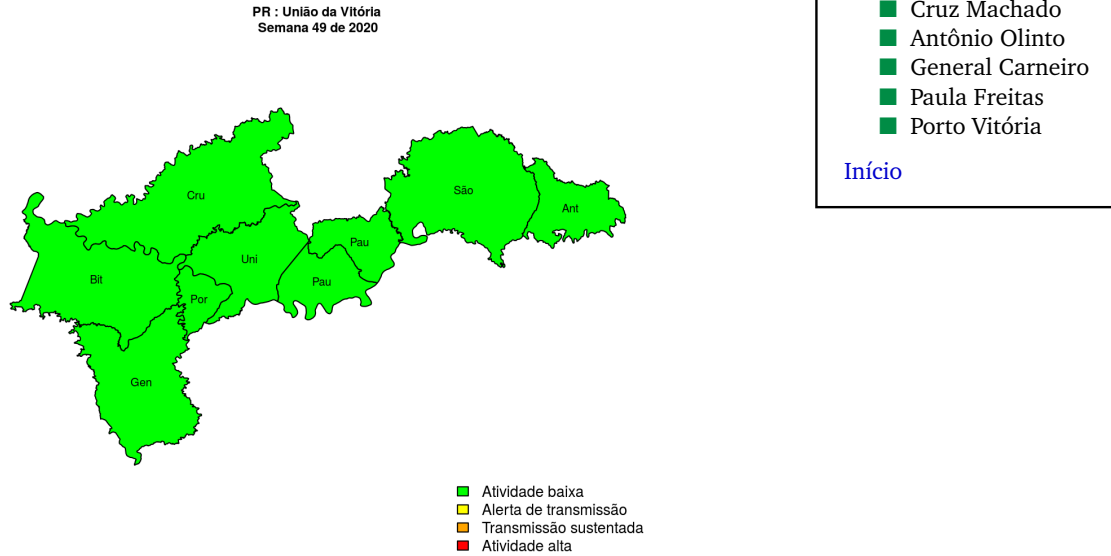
PR : União da Vitória
Semana 49 de 2020

Cru
São
Ant
Bit
Uni
Pau
Pau
Por
Gen

Atividade baixa
Alerta de transmissão
Transmissão sustentada
Atividade alta

Cruz Machado
Antônio Olinto
General Carneiro
Paula Freitas
Porto Vitória

Início